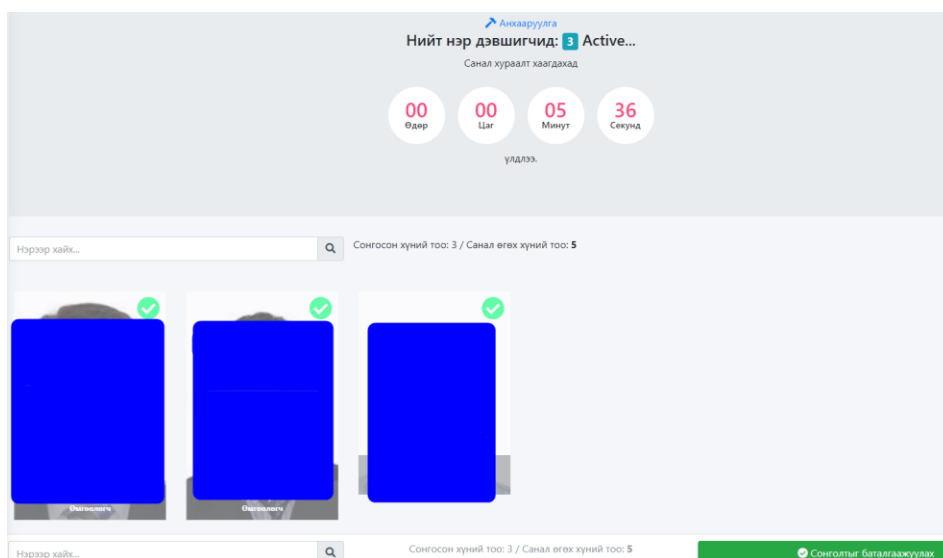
Анхааруулга

Нийт нэр дэвшигчид: 3 Active...

Санал хураалт хаагдахад

00 Өдөр
00 Цаг
05 Минут
36 Секунд

үлдлээ.

Нэрээр хайх...

Сонгосон хүний тоо: 3 / Санал өгөх хүний тоо: 5

Оюутан

Оюутан

Нэрээр хайх...

Сонгосон хүний тоо: 3 / Санал өгөх хүний тоо: 5

Сонголтыг баталгаажуулах